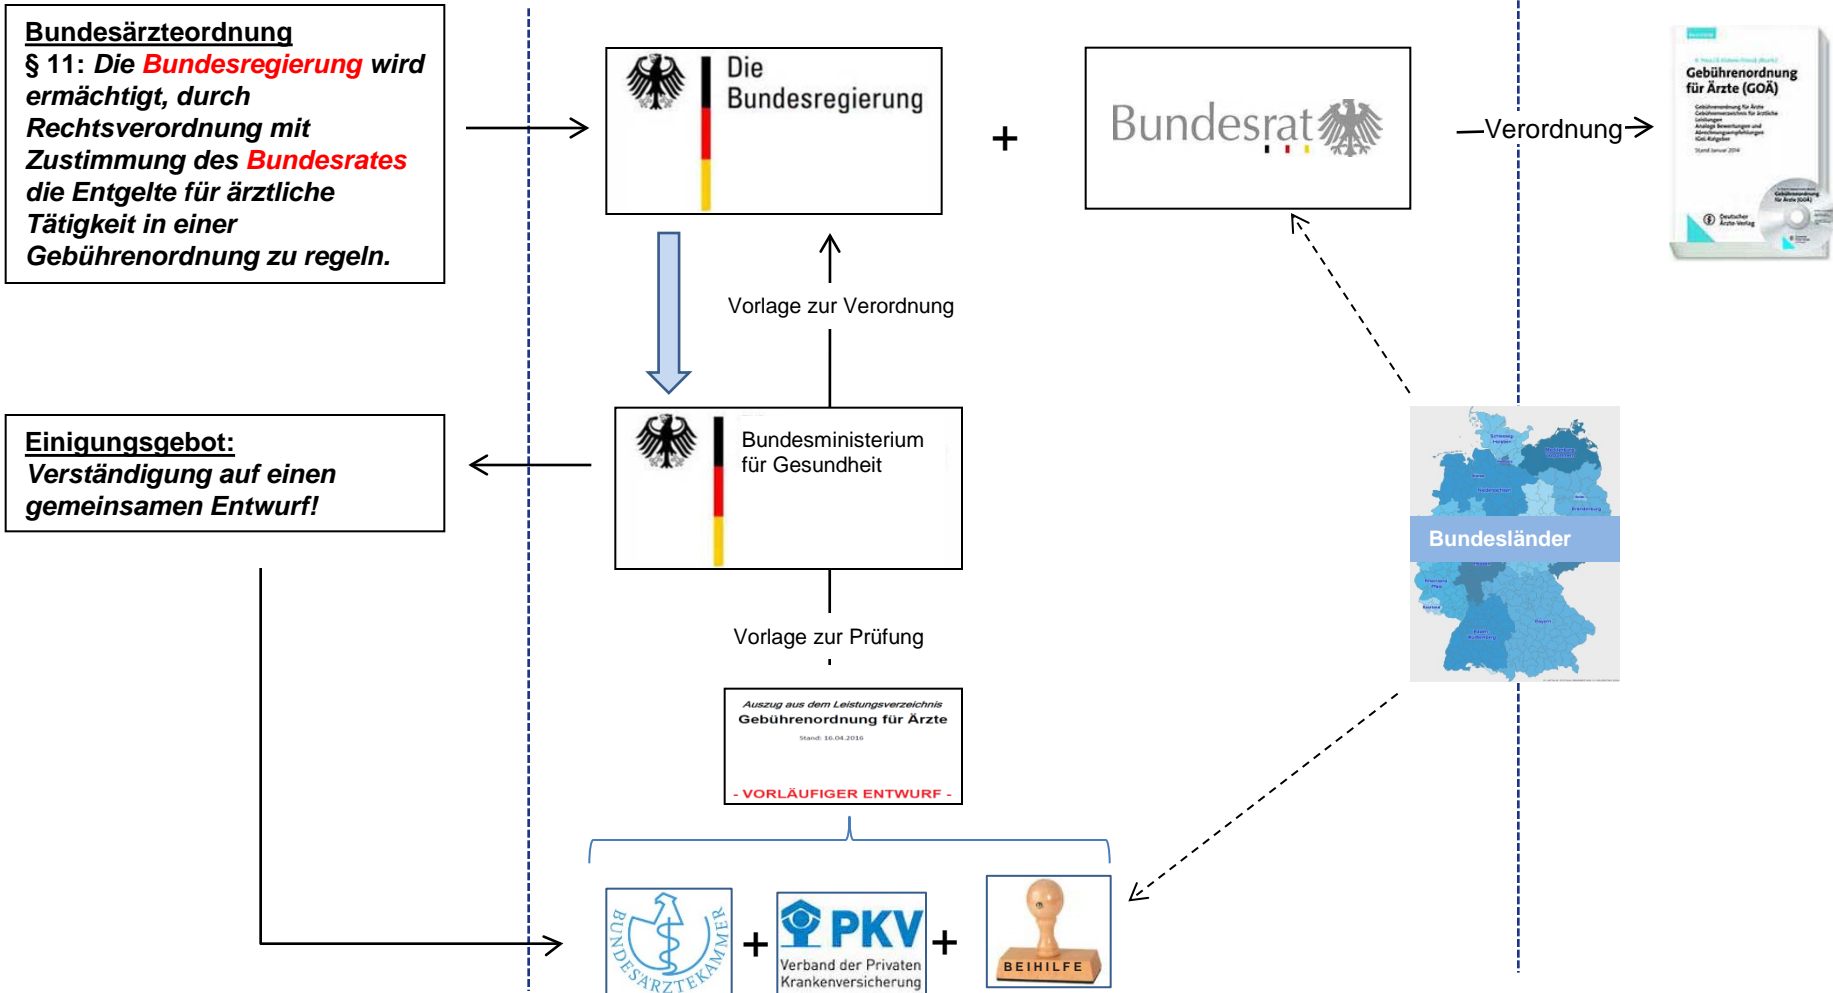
Bundesärzteordnung
§ 11: Die Bundesregierung wird ermächtigt, durch Rechtsverordnung mit Zustimmung des Bundesrates die Entgelte für ärztliche Tätigkeit in einer Gebührenordnung zu regeln.

Die Bundesregierung

+

Bundesrat

Verordnung

Gebührenordnung für Ärzte (GOÄ)

Deutscher Ärzte-Verlag

Vorlage zur Verordnung

Einigungsgebot:
Verständigung auf einen gemeinsamen Entwurf!

Bundesministerium für Gesundheit

Bundesländer

Vorlage zur Prüfung

Auszug aus dem Leistungsverzeichnis
Gebührenordnung für Ärzte
Stand: 16.04.2016
- VORLÄUFIGER ENTWURF -

BUNDESÄRZTEKAMMER + PKV Verband der Privaten Krankenversicherung + BEIHILFE